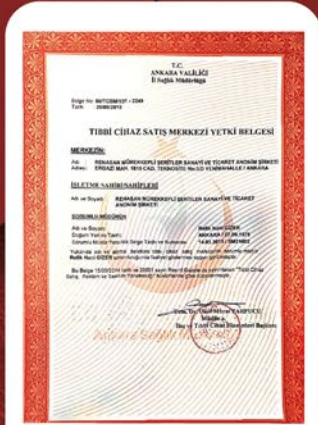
T.C.
ANKARA VALİLİĞİ
İl Sağlık Müdürlüğü

Belge No: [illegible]
Tarih: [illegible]

TIBBİ CİHAZ SATIŞ MERKEZİ YETKİ BELGESİ

MERKEZİN:

Adı: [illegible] SANAYİ VE TİCARET ANONİM ŞİRKETİ
Adresi: ERGAZİ MAH. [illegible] CAD. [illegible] YENİMAHALLE / ANKARA

İŞLETME SAHİBİ/SAHİPLERİ

Adı ve Soyadı: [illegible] SANAYİ VE TİCARET ANONİM ŞİRKETİ

SORUMLU MÜDÜRÜN

Adı ve Soyadı: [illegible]
Doğum Yeri ve Tarihi: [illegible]
Sorumlu Müdür Yetki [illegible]: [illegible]

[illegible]

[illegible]

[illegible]
Müdür a.
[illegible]